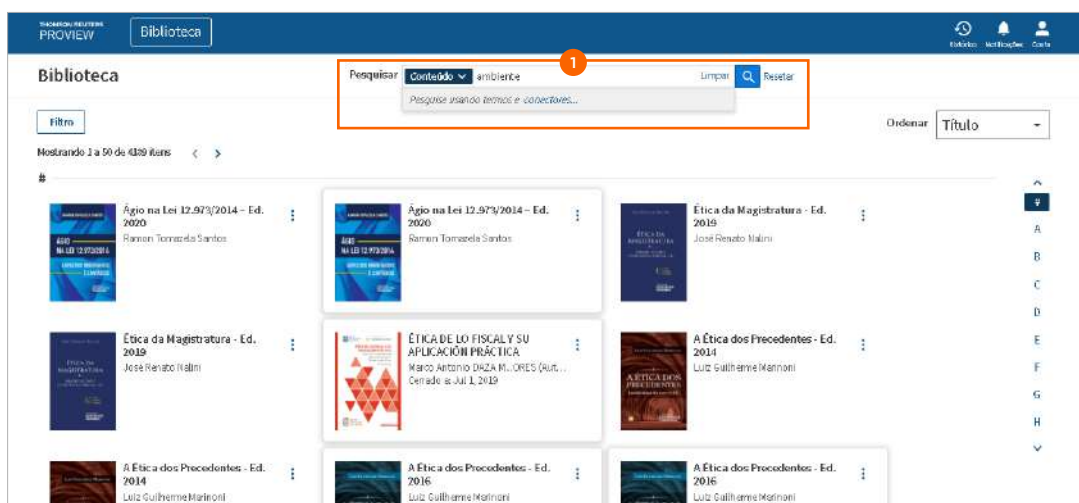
THOMSON REUTERS PROVIEW

Biblioteca

Histórico Notificações Conta

Biblioteca

Pesquisar Conteúdo ambiente Limpar Resetar

1

Pesquise usando termos e conectores...

Filtro

Ordenar Título

Mostrando 1 a 50 de 4189 itens

#

Ágio na Lei 12.973/2014 – Ed. 2020
Ramon Tomazela Santos

Ágio na Lei 12.973/2014 – Ed. 2020
Ramon Tomazela Santos

Ética da Magistratura - Ed. 2019
José Renato Nalini

Ética da Magistratura - Ed. 2019
José Renato Nalini

ÉTICA DE LO FISCAL Y SU APLICACIÓN PRÁCTICA
Marco Antonio DAZA M...ORES (Aut...
Cerrado a Jul 1, 2019

A Ética dos Precedentes - Ed. 2014
Luiz Guilherme Marinoni

A Ética dos Precedentes - Ed. 2014
Luiz Guilherme Marinoni

A Ética dos Precedentes - Ed. 2016
Luiz Guilherme Marinoni

A Ética dos Precedentes - Ed. 2016
Luiz Guilherme Marinoni

#
A
B
C
D
E
F
G
H